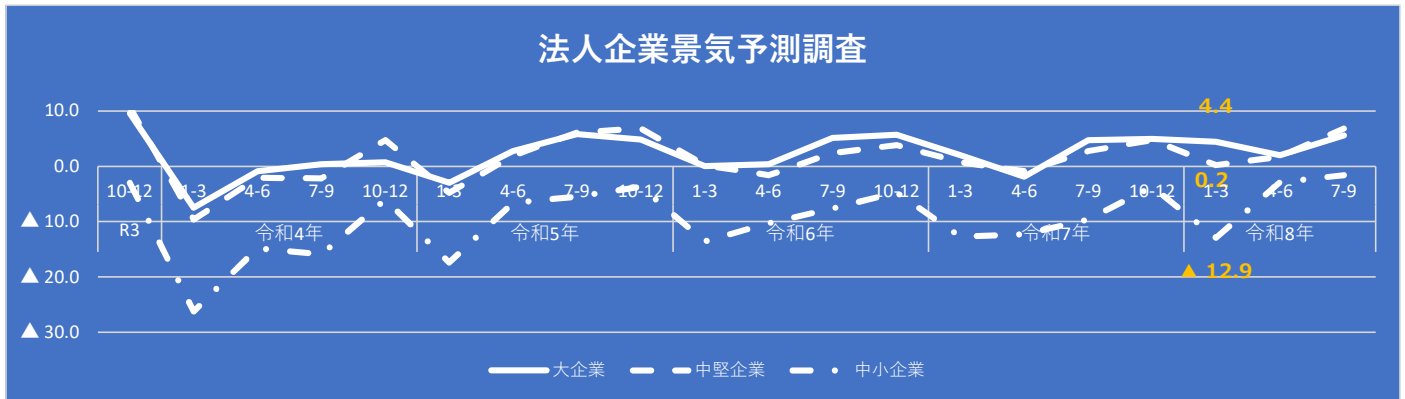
法人企業景気予測調査

10.0
0.0
▲ 10.0
▲ 20.0
▲ 30.0

4.4
0.2
▲ 12.9

| 10-12 | 1-3 | 4-6 | 7-9 | 10-12 | 1-3 | 4-6 | 7-9 | 10-12 | 1-3 | 4-6 | 7-9 | 10-12 | 1-3 | 4-6 | 7-9 | 10-12 | 1-3 | 4-6 | 7-9 |
|---|---|---|---|---|---|---|---|---|---|---|---|---|---|---|---|---|---|---|---|
| R3 | 令和4年 | | | | 令和5年 | | | | 令和6年 | | | | 令和7年 | | | | 令和8年 | | |

大企業 中堅企業 中小企業